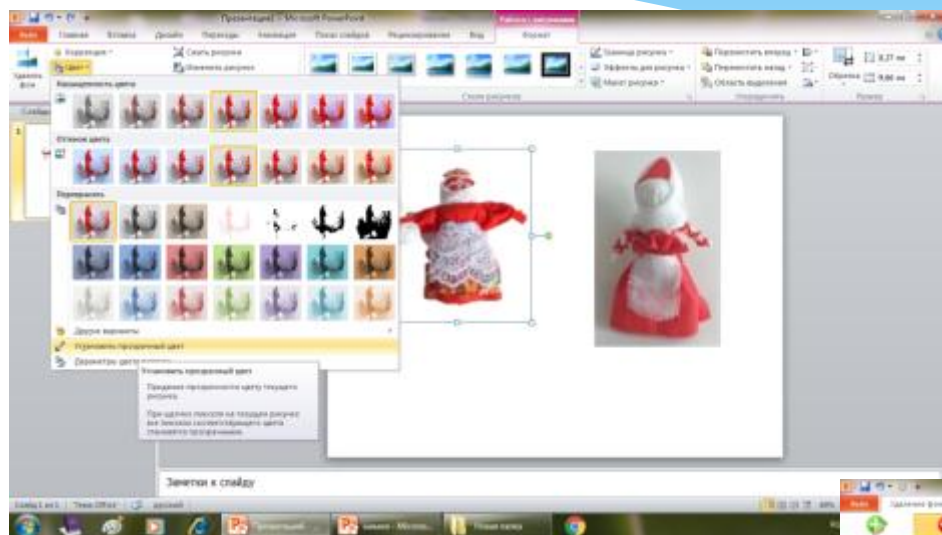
Презентация1 - Microsoft PowerPoint

Работа с рисунками

Файл Главная Вставка Дизайн Переходы Анимация Показ слайдов Рецензирование Вид Формат

Удалить фон

Коррекция

Цвет

Сжать рисунки

Изменить рисунок

Граница рисунка

Эффекты для рисунка

Макет рисунка

Стили рисунков

Переместить вперед

Переместить назад

Область выделения

Упорядочить

Обрезка

8,27 см

9,86 см

Размер

Насыщенность цвета

Оттенок цвета

Перекрасить

Другие варианты

Установить прозрачный цвет

Параметры цвета рисунка

Установить прозрачный цвет

Придание прозрачности цвету текущего рисунка.

При щелчке пикселя на текущем рисунке все пиксели соответствующего цвета становятся прозрачными.

Заметки к слайду

Слайд 1 из 1 "Тема Office" русский

Презентация1... занятие - Microso... Новая папка

Файл Удаление фона